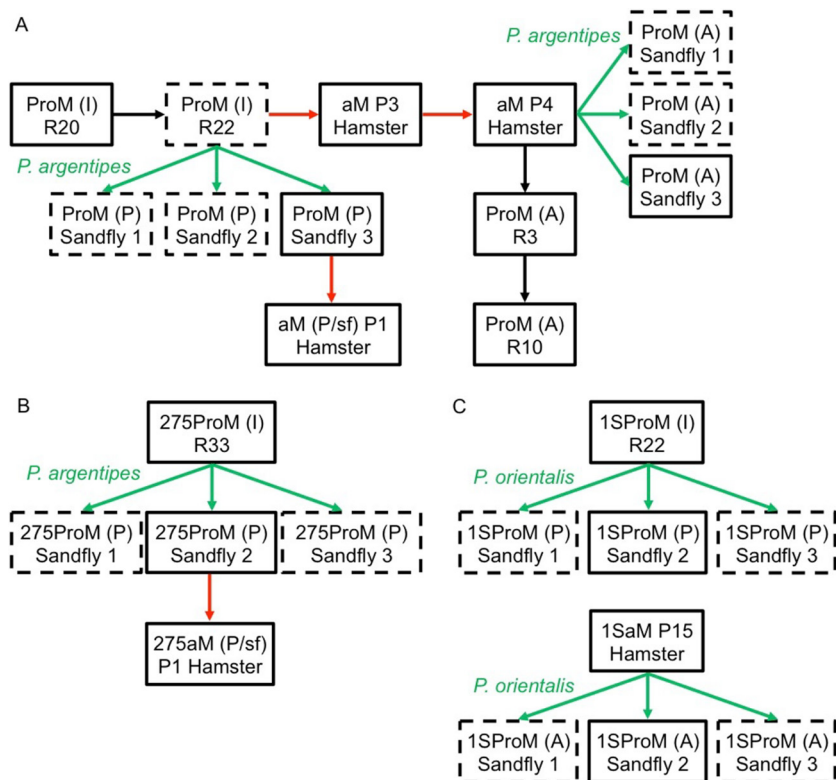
A

ProM (I) R20

ProM (I) R22

aM P3 Hamster

aM P4 Hamster

P. argentipes

ProM (A) Sandfly 1

ProM (A) Sandfly 2

ProM (A) Sandfly 3

P. argentipes

ProM (P) Sandfly 1

ProM (P) Sandfly 2

ProM (P) Sandfly 3

ProM (A) R3

aM (P/sf) P1 Hamster

ProM (A) R10

B

275ProM (I) R33

P. argentipes

275ProM (P) Sandfly 1

275ProM (P) Sandfly 2

275ProM (P) Sandfly 3

275aM (P/sf) P1 Hamster

C

1SProM (I) R22

P. orientalis

1SProM (P) Sandfly 1

1SProM (P) Sandfly 2

1SProM (P) Sandfly 3

1SaM P15 Hamster

P. orientalis

1SProM (A) Sandfly 1

1SProM (A) Sandfly 2

1SProM (A) Sandfly 3